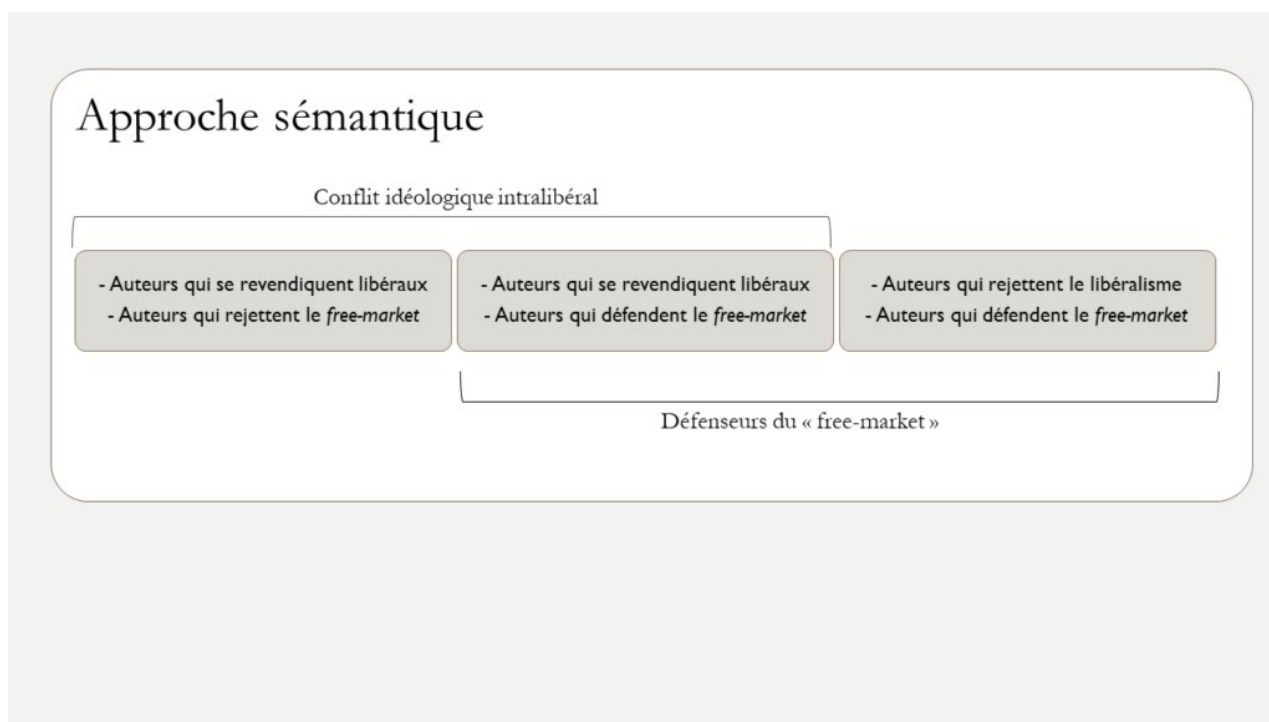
Approche sémantique

Conflit idéologique intralibéral

- Auteurs qui se revendiquent libéraux
- Auteurs qui rejettent le *free-market*

- Auteurs qui se revendiquent libéraux
- Auteurs qui défendent le *free-market*

- Auteurs qui rejettent le libéralisme
- Auteurs qui défendent le *free-market*

Défenseurs du « free-market »